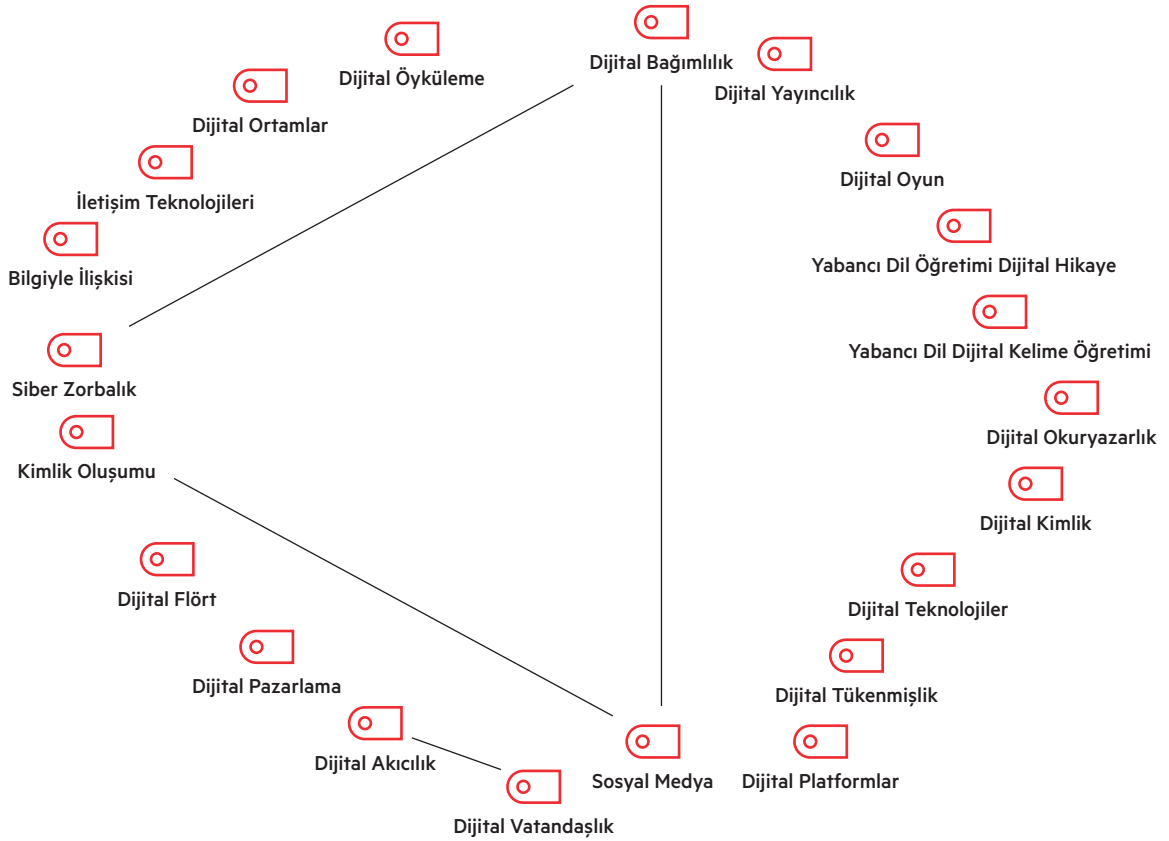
Dijital Bağımlılık

Dijital Yayıncılık

Dijital Oyun

Yabancı Dil Öğretimi Dijital Hikaye

Yabancı Dil Dijital Kelime Öğretimi

Dijital Okuryazarlık

Dijital Kimlik

Dijital Teknolojiler

Dijital Tükenmişlik

Dijital Platformlar

Sosyal Medya

Dijital Vatandaşlık

Dijital Akıcılık

Dijital Pazarlama

Dijital Flört

Kimlik Oluşumu

Siber Zorbalık

Bilgiyle İlişkisi

İletişim Teknolojileri

Dijital Ortamlar

Dijital Öyküleme